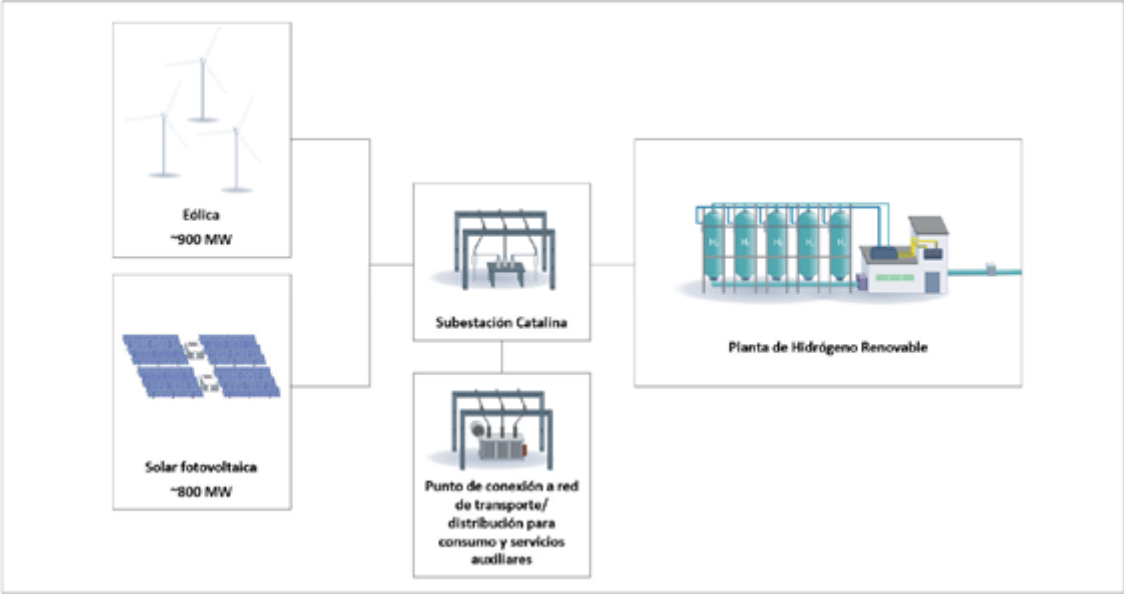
Eólica
~900 MW

Solar fotovoltaica
~800 MW

Subestación Catalina

Punto de conexión a red de transporte/ distribución para consumo y servicios auxiliares

$H_2$ $H_2$ $H_2$ $H_2$ $H_2$

Planta de Hidrógeno Renovable